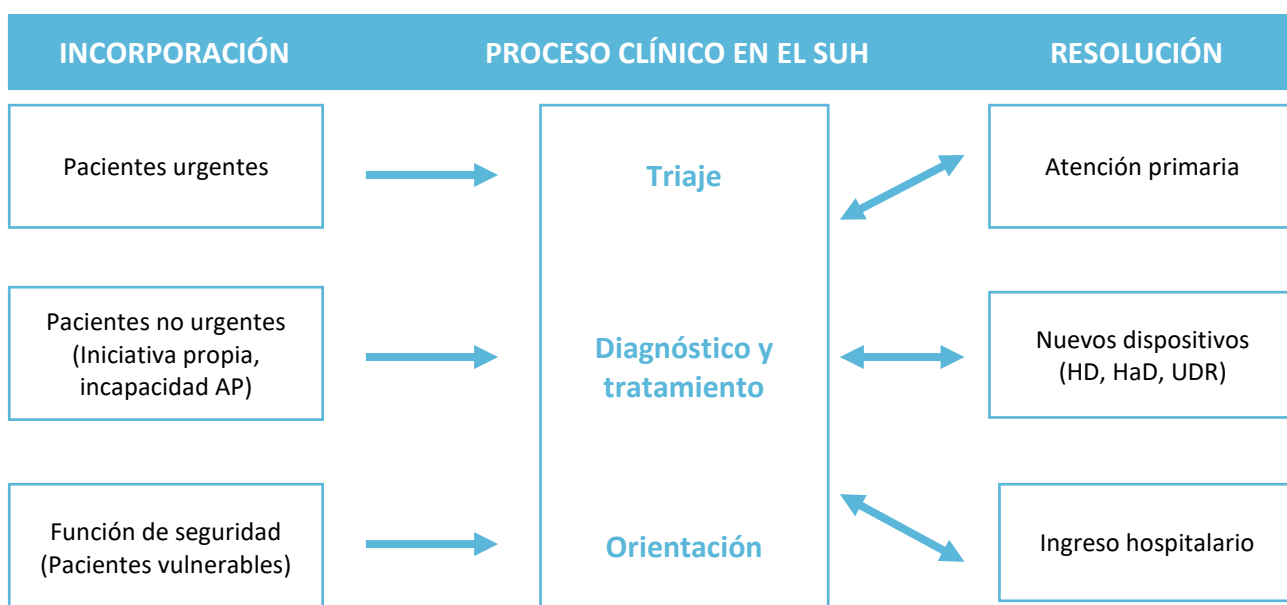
INCORPORACIÓN

PROCESO CLÍNICO EN EL SUH

RESOLUCIÓN

Pacientes urgentes

Triaje

Atención primaria

Pacientes no urgentes (Iniciativa propia, incapacidad AP)

Diagnóstico y tratamiento

Nuevos dispositivos (HD, HaD, UDR)

Función de seguridad (Pacientes vulnerables)

Orientación

Ingreso hospitalario